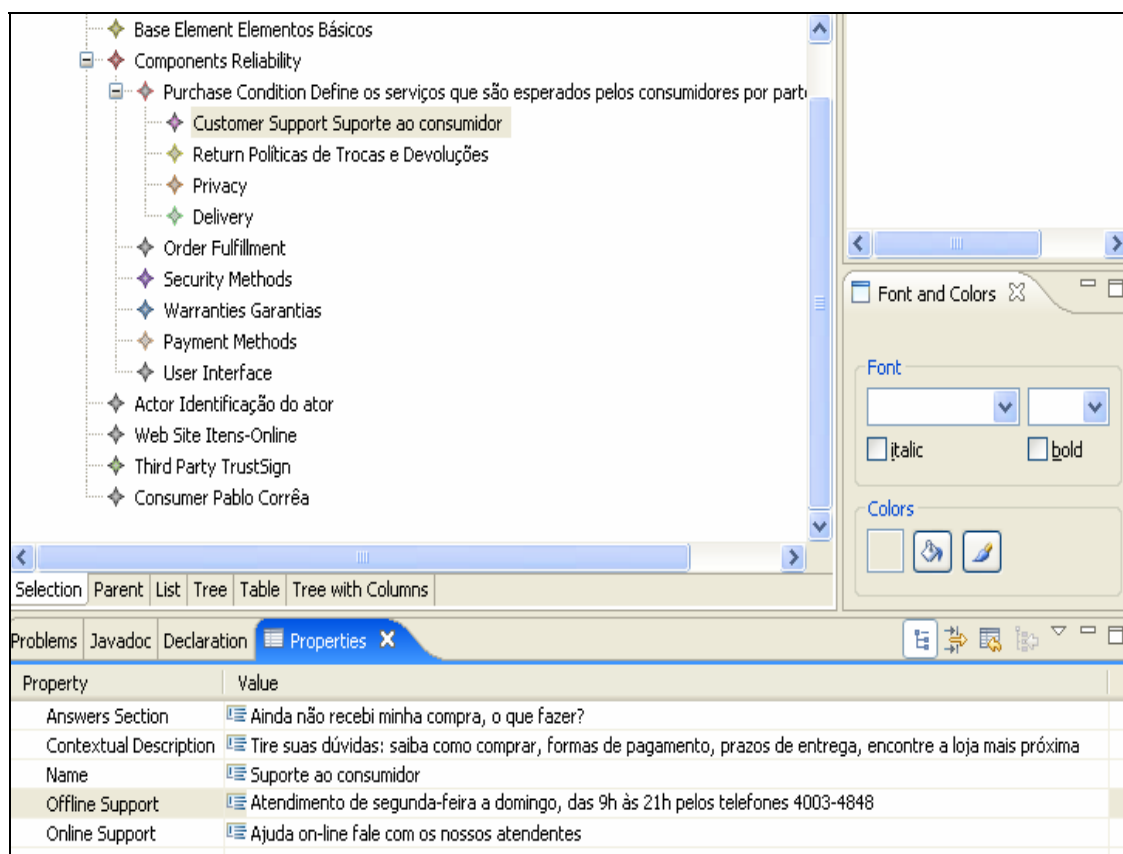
Base Element Elementos Básicos
Components Reliability
Purchase Condition Define os serviços que são esperados pelos consumidores por part
Customer Support Suporte ao consumidor
Return Políticas de Trocas e Devoluções
Privacy
Delivery
Order Fulfillment
Security Methods
Warranties Garantias
Payment Methods
User Interface
Actor Identificação do ator
Web Site Itens-Online
Third Party TrustSign
Consumer Pablo Corrêa

Selection | Parent | List | Tree | Table | Tree with Columns

Font and Colors

Font

italic

bold

Colors

Problems | Javadoc | Declaration | Properties

| Property | Value |
|---|---|
| Answers Section | Ainda não recebi minha compra, o que fazer? |
| Contextual Description | Tire suas dúvidas: saiba como comprar, formas de pagamento, prazos de entrega, encontre a loja mais próxima |
| Name | Suporte ao consumidor |
| Offline Support | Atendimento de segunda-feira a domingo, das 9h às 21h pelos telefones 4003-4848 |
| Online Support | Ajuda on-line fale com os nossos atendentes |